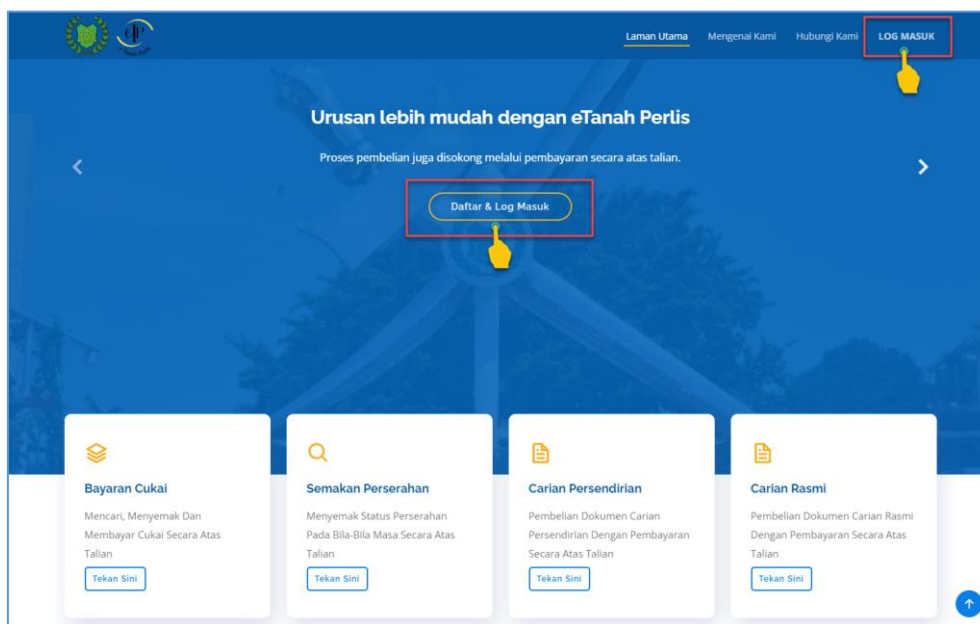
Laman Utama Mengenai Kami Hubungi Kami LOG MASUK

Urusan lebih mudah dengan eTanah Perlis

Proses pembelian juga disokong melalui pembayaran secara atas talian.

Daftar & Log Masuk

Bayaran Cukai

Mencari, Menyemak Dan Membayar Cukai Secara Atas Talian

Tekan Sini

Semakan Perserahan

Menyemak Status Perserahan Pada Bila-Bila Masa Secara Atas Talian

Tekan Sini

Carian Persendirian

Pembelian Dokumen Carian Persendirian Dengan Pembayaran Secara Atas Talian

Tekan Sini

Carian Rasmi

Pembelian Dokumen Carian Rasmi Dengan Pembayaran Secara Atas Talian

Tekan Sini